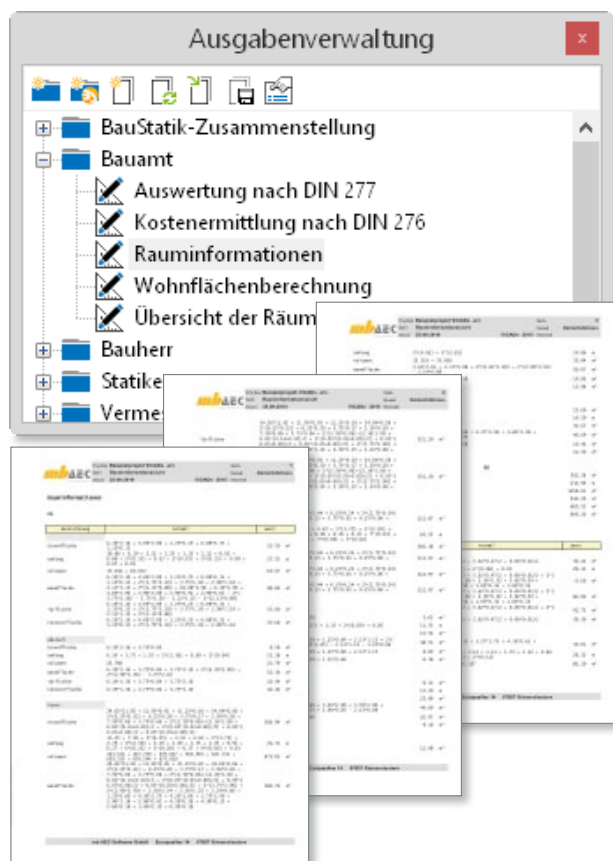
Ausgabenverwaltung

BauStatik-Zusammenstellung
Bauamt
Auswertung nach DIN 277
Kostenermittlung nach DIN 276
Rauminformationen
Wohnflächenberechnung
Übersicht der Räum
Bauherr
Statike
Vermes

mbAEC
mbAEC
mbAEC